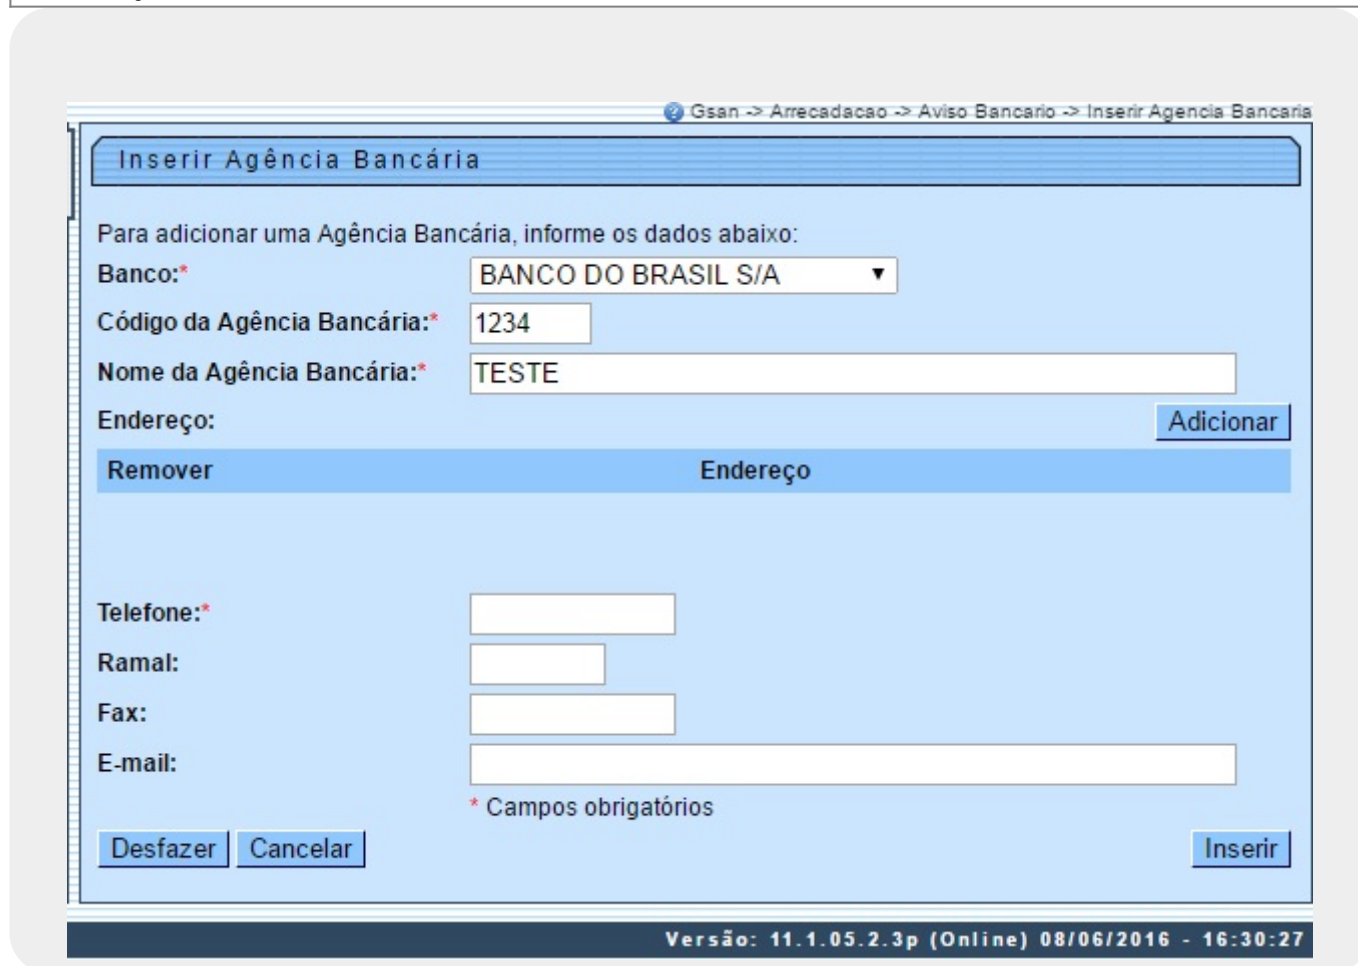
Gsan -> Arrecadacao -> Aviso Bancario -> Inserir Agencia Bancaria

Inserir Agência Bancária

Para adicionar uma Agência Bancária, informe os dados abaixo:

Banco:* BANCO DO BRASIL S/A

Código da Agência Bancária:* 1234

Nome da Agência Bancária:* TESTE

Endereço: Adicionar

| Remover | Endereço |
|---|---|

Telefone:*

Ramal:

Fax:

E-mail:

* Campos obrigatórios

Desfazer Cancelar Inserir

Versão: 11.1.05.2.3p (Online) 08/06/2016 - 16:30:27